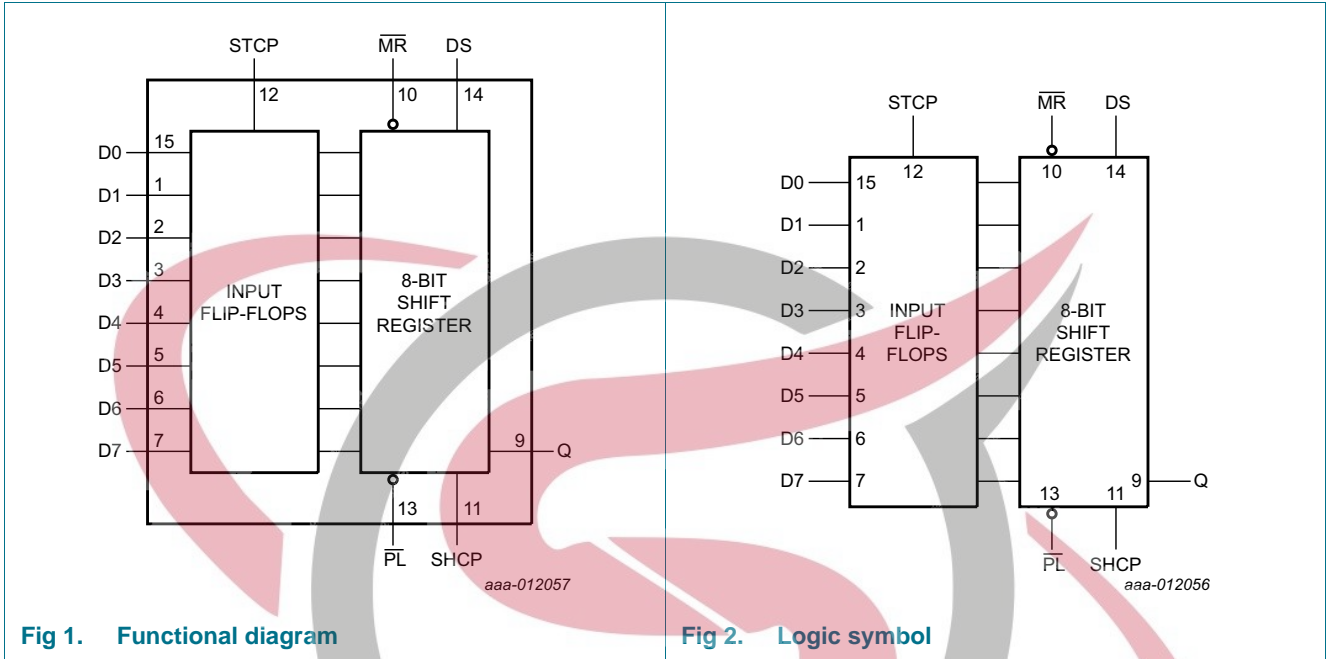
STCP
$\overline{MR}$
DS
12
10
14
D0
15
D1
1
D2
2
D3
3
D4
4
D5
5
D6
6
D7
7
INPUT FLIP-FLOPS
8-BIT SHIFT REGISTER
9
Q
13
11
$\overline{PL}$
SHCP
aaa-012057

Fig 1. Functional diagram

STCP
$\overline{MR}$
DS
12
10
14
D0
15
D1
1
D2
2
D3
3
D4
4
D5
5
D6
6
D7
7
INPUT FLIP-FLOPS
8-BIT SHIFT REGISTER
13
11
9
Q
$\overline{PL}$
SHCP
aaa-012056

Fig 2. Logic symbol